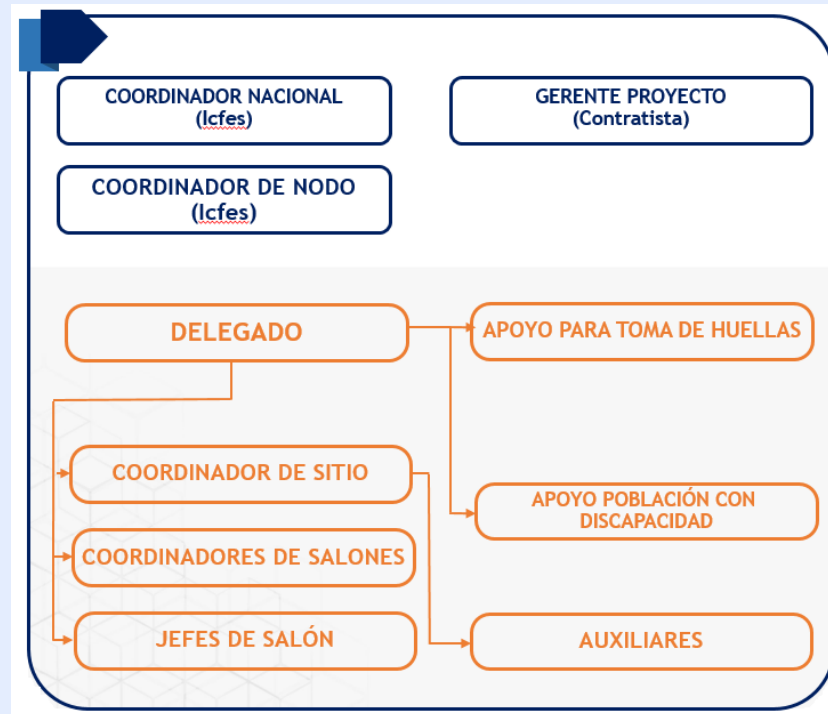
COORDINADOR NACIONAL
(Icfes)

GERENTE PROYECTO
(Contratista)

COORDINADOR DE NODO
(Icfes)

DELEGADO

APOYO PARA TOMA DE HUELLAS

COORDINADOR DE SITIO

APOYO POBLACIÓN CON DISCAPACIDAD

COORDINADORES DE SALONES

JEFES DE SALÓN

AUXILIARES